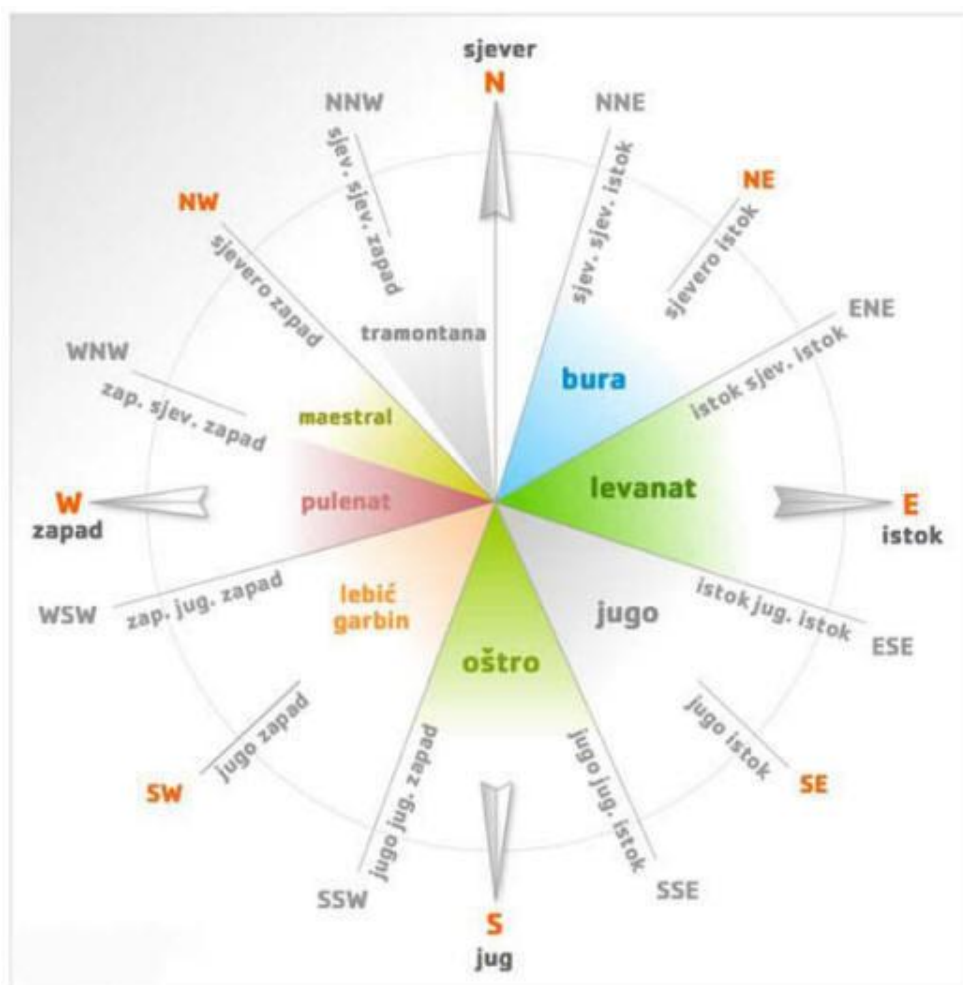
sjever
N
NNW
sjev. sjev. zapad
NNE
sjev. sjev. istok
NE
sjevero istok
NW
sjevero zapad
ENE
istok sjev. istok
tramontana
bura
WNW
zap. sjev. zapad
maestral
levanat
W
zapad
pulenat
E
istok
WSW
zap. jug. zapad
lebić
garbin
jugo
istok jug. istok
ESE
oštro
jugo istok
SE
jugo zapad
SW
jugo jug. zapad
jugo jug. istok
SSW
SSE
S
jug